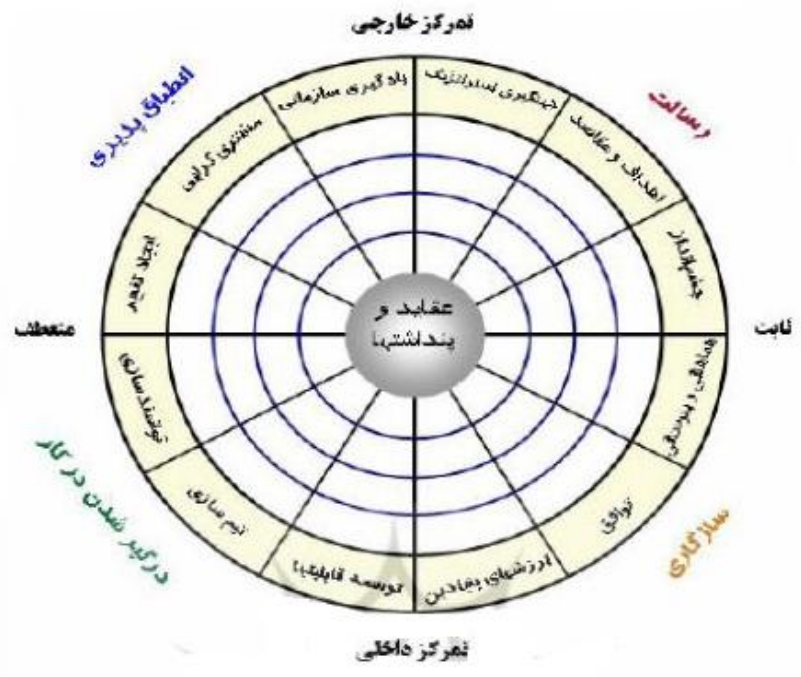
تمرکز خارجی

رسالت

جهتگیری استراتژیک

اهداف و مقاصد

چشم‌انداز

ثابت

هماهنگی و یکپارچگی

توافق

سازگاری

ارزشهای بنیادین

تمرکز داخلی

توسعه قابلیتها

تیم سازی

درگیر شدن در کار

توانمندسازی

منعطف

ایجاد تغییر

مشتری گرایی

انطباق پذیری

یادگیری سازمانی

عقاید و پنداشتها